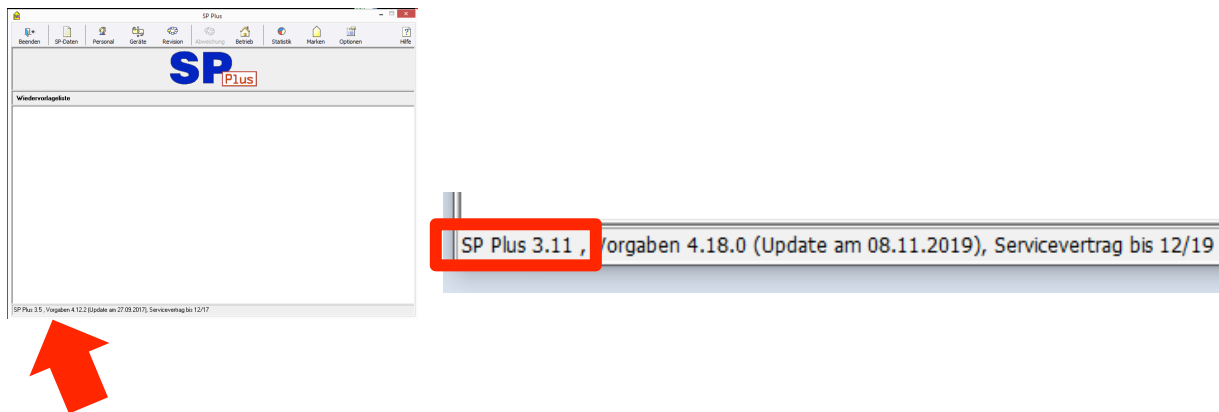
SP Plus

Beenden SP-Daten Personal Geräte Revision Abrechnung Betrieb Statistik Marken Optionen Hilfe

SP Plus

Wiedervorlageliste

SP Plus 3.5 , Vorgaben 4.12.2 (Update am 27.09.2017), Servicevertrag bis 12/17

SP Plus 3.11 , Vorgaben 4.18.0 (Update am 08.11.2019), Servicevertrag bis 12/19